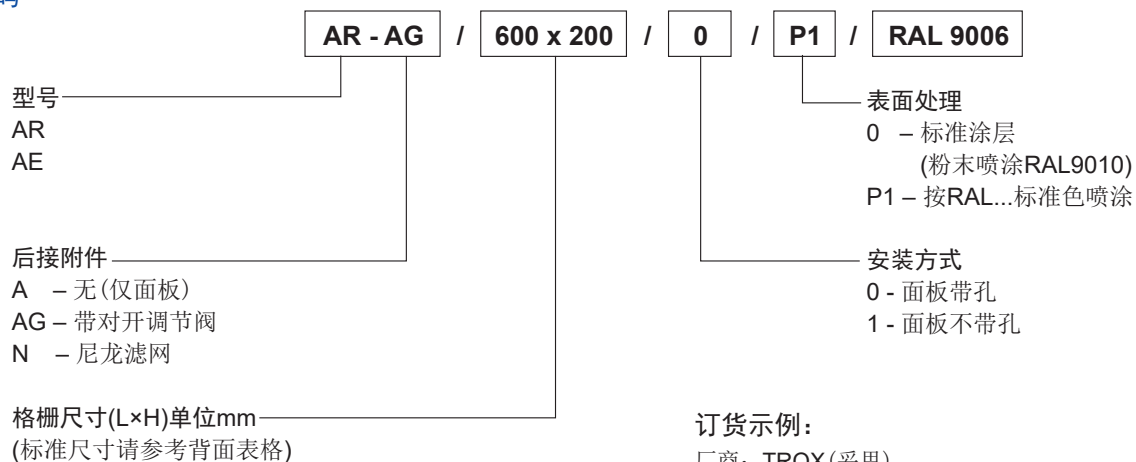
码

AR - AG / 600 x 200 / 0 / P1 / RAL 9006

型号
AR
AE

后接附件
A – 无(仅面板)
AG – 带对开调节阀
N – 尼龙滤网

格栅尺寸(L×H)单位mm
(标准尺寸请参考背面表格)

表面处理
0 – 标准涂层
(粉末喷涂RAL9010)
P1 – 按RAL...标准色喷涂

安装方式
0 - 面板带孔
1 - 面板不带孔

订货示例:
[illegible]